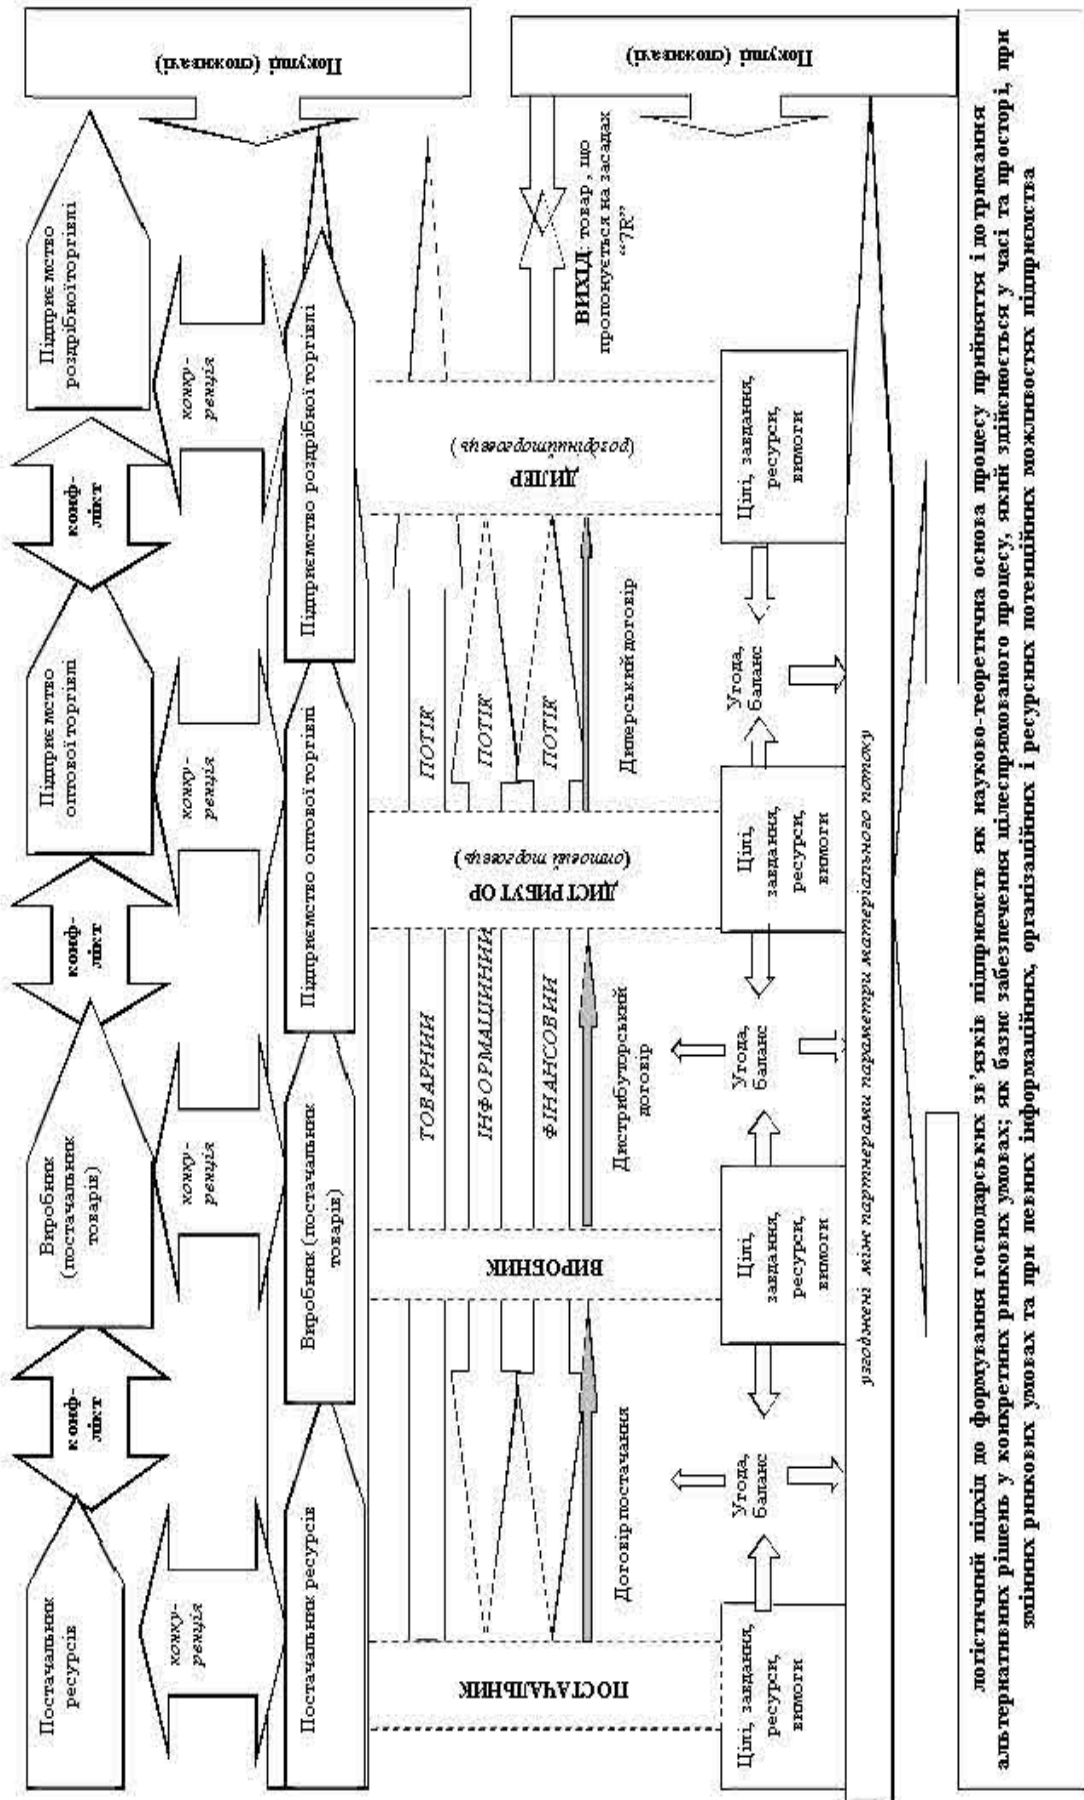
Постачальник ресурсів

конку-ренція

конф-лікт

Виробник (постачальник товарів)

конку-ренція

конф-лікт

Підприємство оптової торгівлі

конку-ренція

конф-лікт

Підприємство роздрібної торгівлі

конку-ренція

Покупці (споживачі)

Постачальник ресурсів

Виробник (постачальник товарів)

Підприємство оптової торгівлі

Підприємство роздрібної торгівлі

ПОСТАЧАЛЬНИК

ВИРОБНИК

ДИСТРИБУТОР (оптові торговці)

ДИЛЕР (роздрібні торговці)

ТОВАРНИЙ

ПОТІК

ІНФОРМАЦІЙНИЙ

ПОТІК

ФІНАНСОВИЙ

ПОТІК

Договір постачання

Дистрибуторський договір

Дилерський договір

ВИХІД: товар, що пропонується на засадах "7R"

Покупці (споживачі)

Цілі, завдання, ресурси, вимоги

Угода, баланс

Цілі, завдання, ресурси, вимоги

Угода, баланс

Цілі, завдання, ресурси, вимоги

Угода, баланс

Цілі, завдання, ресурси, вимоги

узгоджені між партнерами параметри матеріального потоку

логістичний підхід до формування господарських зв'язків підприємств як науково-теоретична основа процесу прийняття і дотримання альтернативних рішень у конкретних ринкових умовах; як базис забезпечення цілеспрямованого процесу, який здійснюється у часі та просторі, при змінних ринкових умовах та при певних інформаційних, організаційних і ресурсних потенційних можливостях підприємства